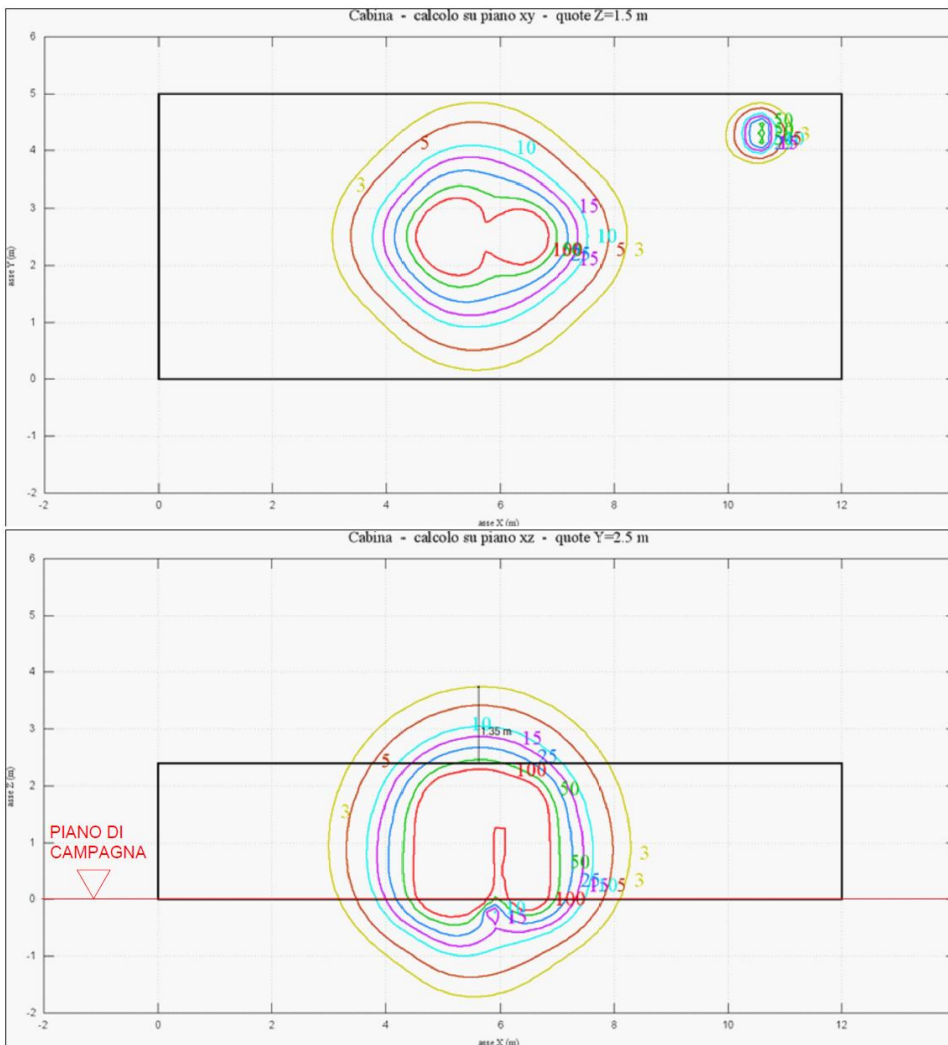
Cabina - calcolo su piano xy - quote Z=1.5 m

6
5
4
3
2
1
0
-1
-2
asse Y (m)

-2 0 2 4 6 8 10 12
asse X (m)

3
5
10
15
10
5
3
100
25
15
50
3

Cabina - calcolo su piano xz - quote Y=2.5 m

6
5
4
3
2
1
0
-1
-2
asse Z (m)

-2 0 2 4 6 8 10 12
asse X (m)

1.35 m
10
15
25
5
100
50
3
PIANO DI CAMPAGNA
50
3
3
25
15
5
100
10
15